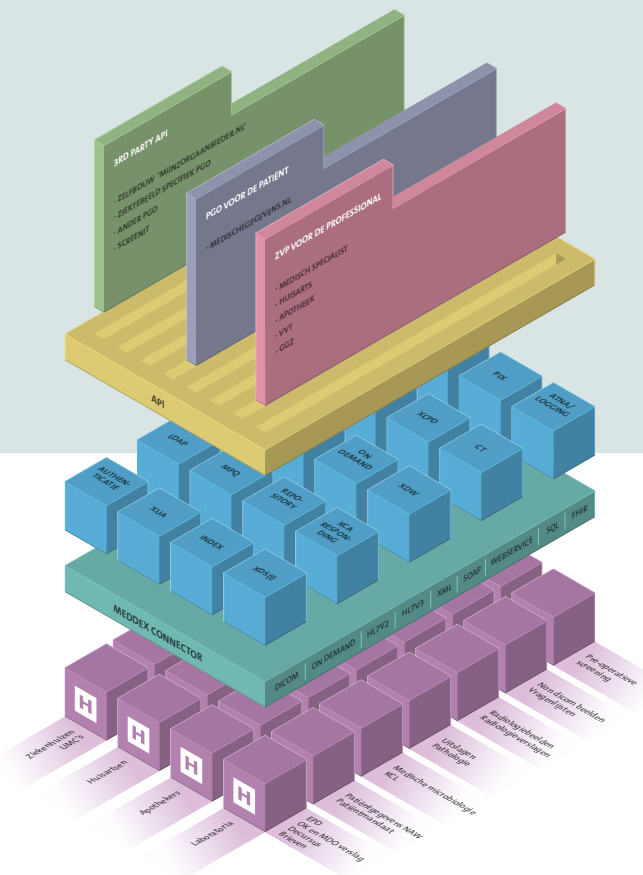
3RD PARTY API

- ZELFBOUW 'MIJNZORGAANBIEDER.NL'
- ZIEKTEBEELD SPECIFIEK PGO
- ANDER PGO
- SCREENIT

PGO VOOR DE PATIENT

- MEDISCHEGEGEVENS.NL

ZVP VOOR DE PROFESSIONAL

- MEDISCH SPECIALIST
- HUISARTS
- APOTHEEK
- VVT
- GGZ

API

PIX

ATNA/ LOGGING

XCPD

CT

LDAP

ON DEMAND

MPQ

XDW

AUTHENTICATIE

REPOSITORY

XCA RESPONDING

XUA

INDEX

XDS(I)

MEDDEX CONNECTOR

DICOM

ON DEMAND

HL7V2

HL7V3

XML

SOAP

WEBSERVICE

SQL

FHIR

H

H

H

H

Ziekenhuizen UMC's

Huisartsen

Apothekers

Laboratoria

EPD OK en MDO verslag Brieven Decursus

Patiëntgegevens NAW Patiëntmedicatie

Medische microbiologie KCL

Uitslagen Pathologie

Radiologiebeelden Radiologieverslagen

Non dicom beelden Vragenlijsten

Pre-operatieve screening